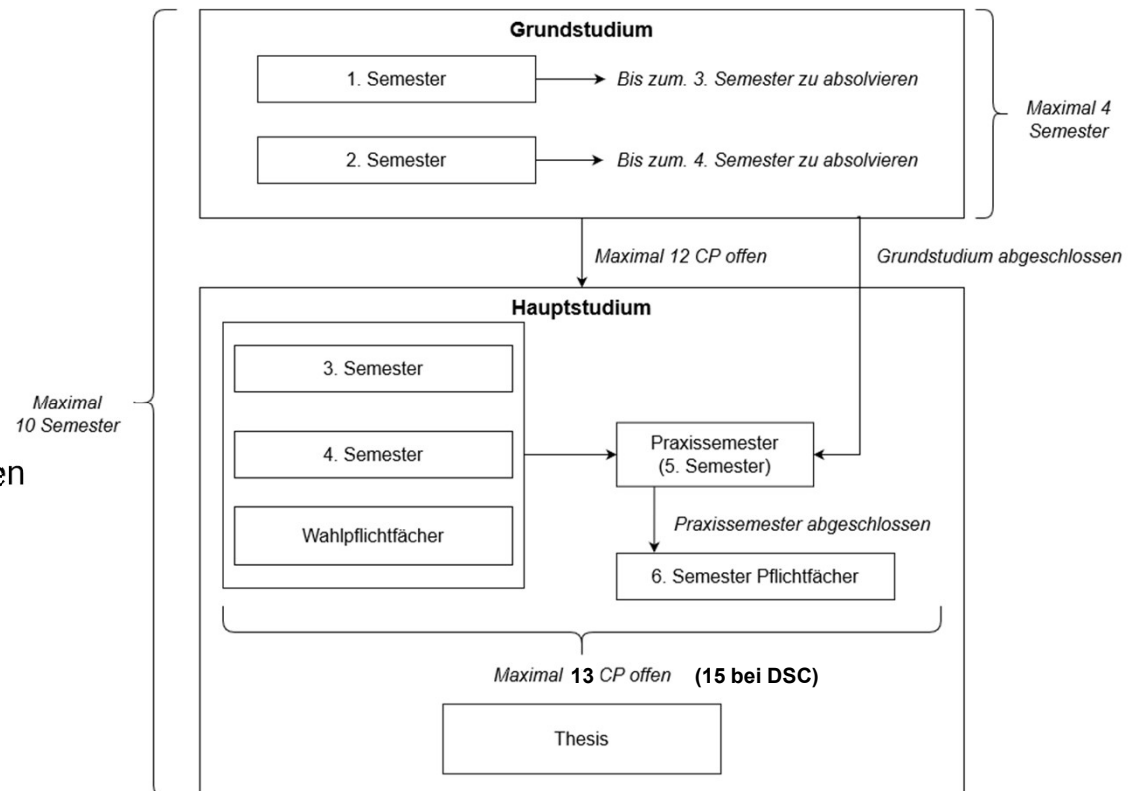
Grundstudium

1. Semester → Bis zum. 3. Semester zu absolvieren

2. Semester → Bis zum. 4. Semester zu absolvieren

Maximal 4 Semester

Maximal 12 CP offen

Grundstudium abgeschlossen

Hauptstudium

3. Semester

4. Semester

Wahlpflichtfächer

Praxissemester (5. Semester)

Praxissemester abgeschlossen

6. Semester Pflichtfächer

Maximal 10 Semester

en

Maximal 13 CP offen (15 bei DSC)

Thesis